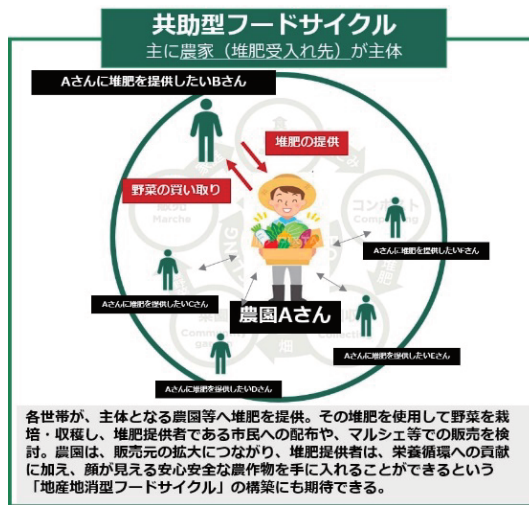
共助型フードサイクル
主に農家（堆肥受入れ先）が主体

Aさんに堆肥を提供したいBさん

堆肥の提供

野菜の買い取り

販売
Marche

コンポスト
Composting

Aさんに堆肥を提供したいEさん

Aさんに堆肥を提供したいCさん

農園Aさん

Aさんに堆肥を提供したいFさん

Aさんに堆肥を提供したいDさん

各世帯が、主体となる農園等へ堆肥を提供。その堆肥を使用して野菜を栽培・収穫し、堆肥提供者である市民への配布や、マルシェ等での販売を検討。農園は、販売元の拡大につながり、堆肥提供者は、栄養循環への貢献に加え、顔が見える安心安全な農作物を手に入れることができるという「地産地消型フードサイクル」の構築にも期待できる。